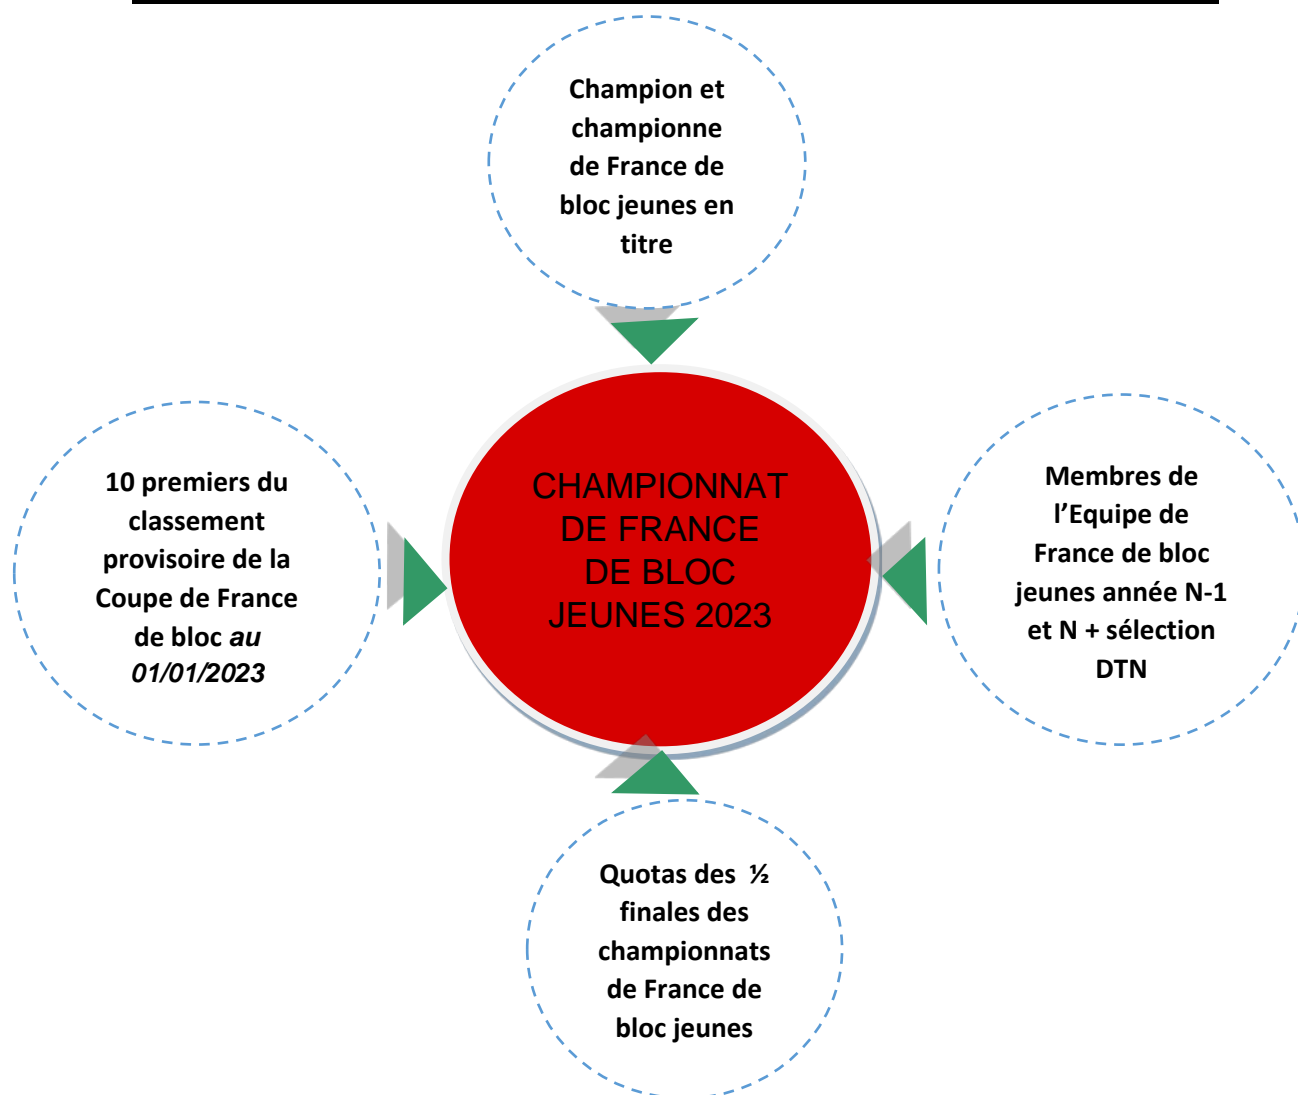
Champion et championne de France de bloc jeunes en titre

10 premiers du classement provisoire de la Coupe de France de bloc au 01/01/2023

CHAMPIONNAT DE FRANCE DE BLOC JEUNES 2023

Membres de l’Equipe de France de bloc jeunes année N-1 et N + sélection DTN

Quotas des ½ finales des championnats de France de bloc jeunes